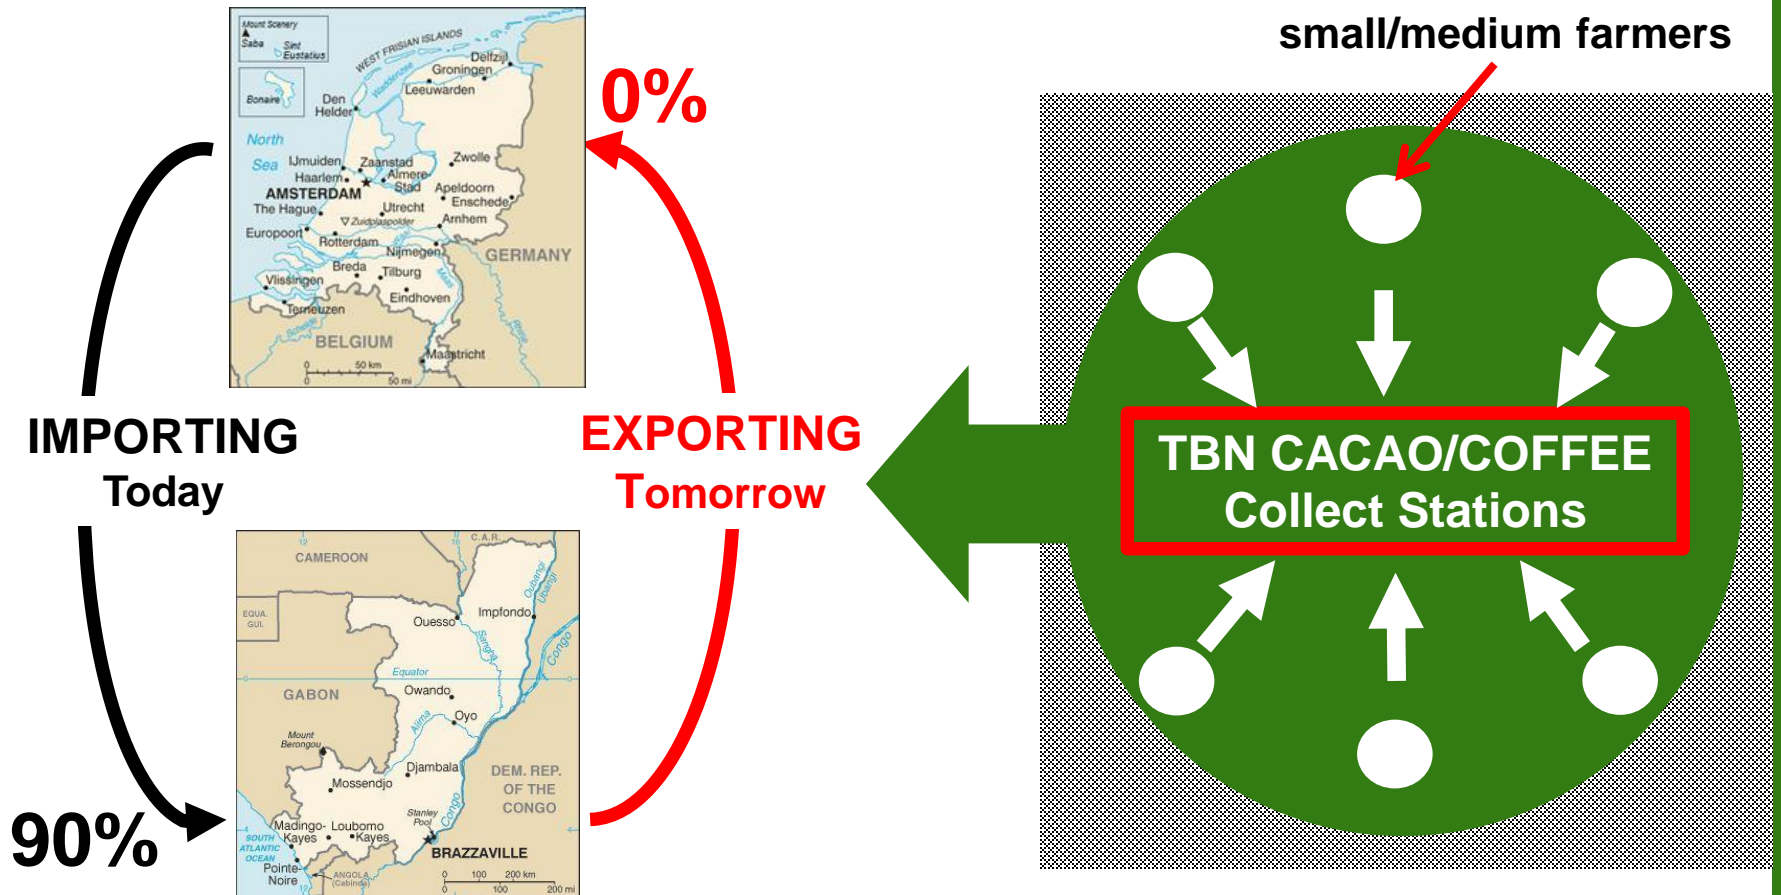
Mount Scenery
Saba
Sint Eustatius
Bonaire
WEST FRISIAN ISLANDS
Delfzijl
Groningen
Waddenzee
Leeuwarden
Den Helder
North Sea
IJmuiden
Zaanstad
Zwolle
Haarlem
Almere-Stad
AMSTERDAM
Apeldoorn
Enschede
The Hague
Utrecht
Zuidplaspolder
Arnhem
Europoort
Rotterdam
Nijmegen
GERMANY
Breda
Tilburg
Vlissingen
Eindhoven
Terneuzen
Schelde
BELGIUM
Maastricht
50 km
50 mi

small/medium farmers

0%

IMPORTING
Today

EXPORTING
Tomorrow

TBN CACAO/COFFEE
Collect Stations

CAMEROON
C.A.R.
EQUA. GUI.
Impfondo
Ouesso
Oubangui
Sangha
Congo
Equator
GABON
Owando
Oyo
Alima
Mount Berongou
Djambala
DEM. REP. OF THE CONGO
Mossendjo
Stanley Pool
Madingo-Kayes
Loubomo
Kayes
SOUTH ATLANTIC OCEAN
BRAZZAVILLE
Pointe-Noire
ANGOLA (Cabinda)
100
200 km
100
200 mi

90%